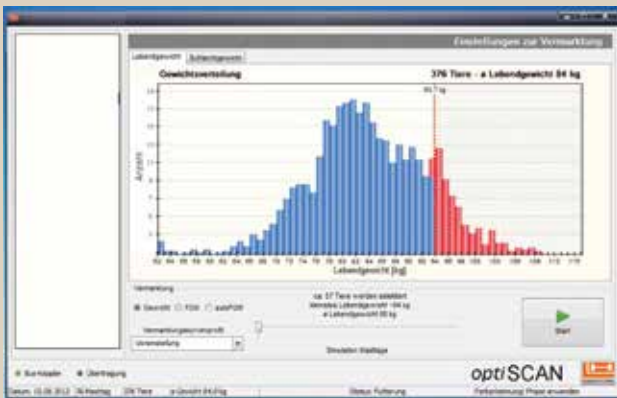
Einstellungen zur Vermarktung

Lebendgewicht | Schlachtgewicht

Gewichtsverteilung

376 Tiere - ø Lebendgewicht 84 kg

Anzahl

Lebendgewicht [kg]

Vermarktung

Gewicht FOM autoFOM

ca. 57 Tiere werden selektiert

Vermarktungsvoreinstellung

Voreinstellung

Simulation Masttage

Start

Bus-Adapter Übertragung

optiSCAN

Status: Fütterung